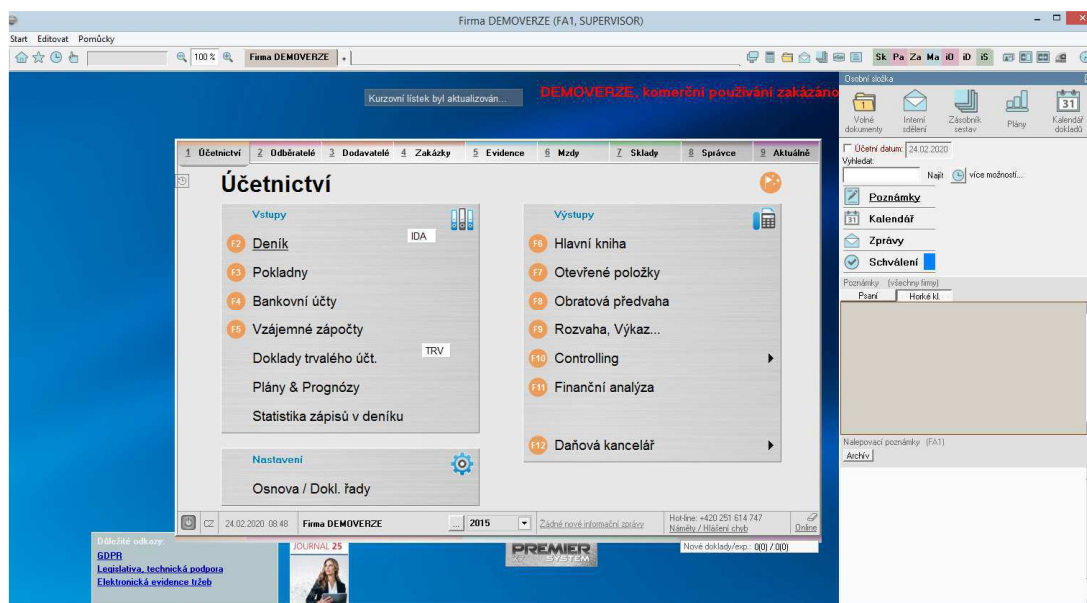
Firma DEMOVERZE (FA1, SUPERVISOR)

Start Editovat Pomůcky

100 % Firma DEMOVERZE

Sk Pa Za Ma iD iD iS

Kurzovní lístek byl aktualizován...

DEMOVERZE, komerční používání zakázáno

Osobní složka

Volné dokumenty | Interní sdělení | Zásobník sestav | Plány | Kalendář dokladů

Účetní datum: 24.02.2020

Vyhledat:

Najít více možností...

Poznámky

Kalendář

Zprávy

Schválení

Poznámky (všechny firmy)

Psaní | Horké kl.

Nalepovací poznámky (FA1)

Archív

1 Účetnictví 2 Odběratelé 3 Dodavatelé 4 Zakázky 5 Evidence 6 Mzdy 7 Sklady 8 Správce 9 Aktuálně

Účetnictví

Vstupy

F2 Deník IDA

F3 Pokladny

F4 Bankovní účty

F5 Vzájemné zápočty

Doklady trvalého účt. TRV

Plány & Prognózy

Statistika zápisů v deníku

Výstupy

F6 Hlavní kniha

F7 Otevřené položky

F8 Obratová předvaha

F9 Rozvaha, Výkaz...

F10 Controlling

F11 Finanční analýza

F12 Daňová kancelář

Nastavení

Osnova / Dokl. řady

CZ 24.02.2020 08:48 Firma DEMOVERZE ... 2015 Žádné nové informační zprávy Hot-line: +420 251 614 747 Náměty / Hlášení chyb Online

Důležité odkazy:

GDPR

Legislativa, technická podpora

Elektronická evidence tržeb

JOURNAL 25

PREMIER SYSTEM

Nové doklady/exp.: 0(0) / 0(0)